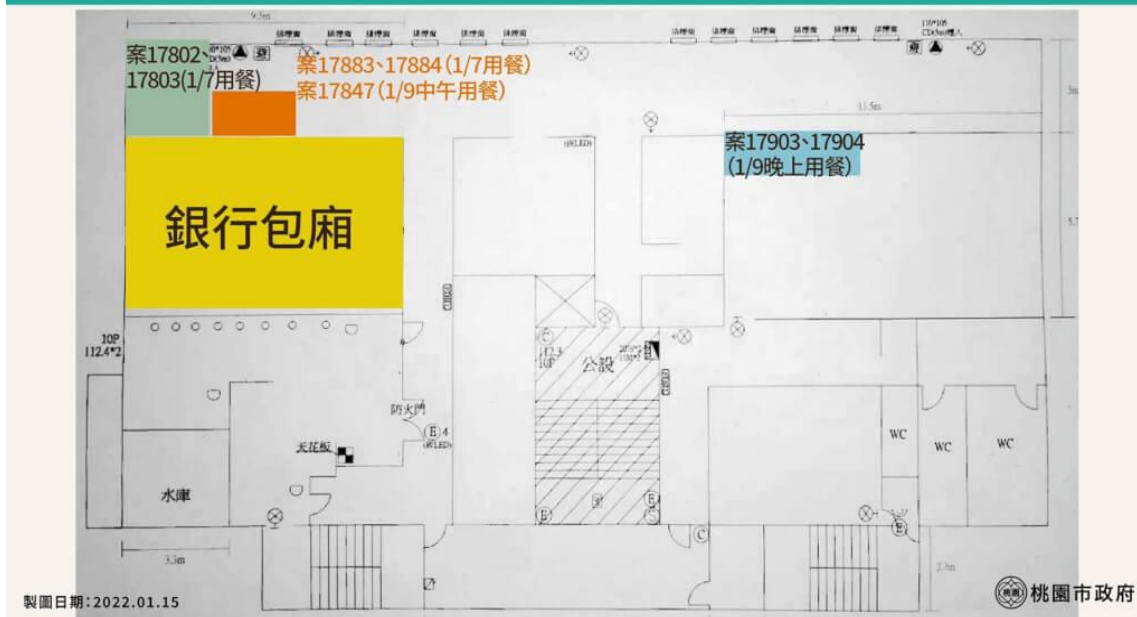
9.5m

排煙窗 排煙窗 排煙窗 排煙窗 排煙窗 排煙窗 排煙窗 排煙窗 排煙窗 排煙窗 排煙窗 排煙窗

案17802、17803(1/7用餐)

案17883、17884 (1/7用餐)
案17847 (1/9中午用餐)

11.5m

案17903、17904
(1/9晚上用餐)

3m

銀行包廂

10P
112.4*2

公設

防火門

天花板

WC WC WC

水庫

3.1m

2.7m

製圖日期:2022.01.15

桃園市政府